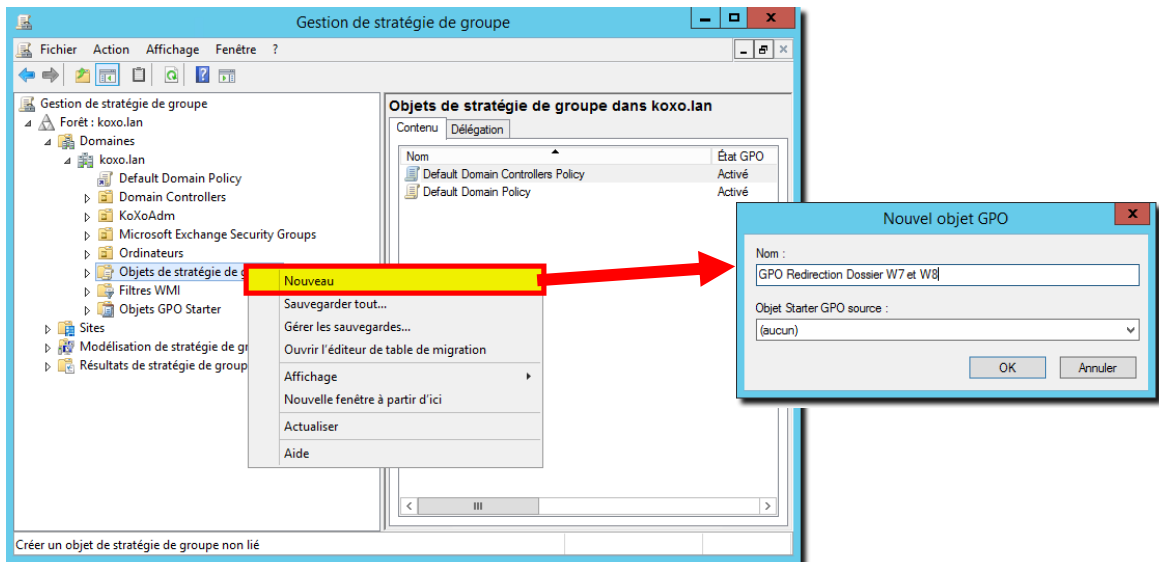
Gestion de stratégie de groupe

Fichier Action Affichage Fenêtre ?

Gestion de stratégie de groupe
Forêt : koxo.lan
Domaines
koxo.lan
Default Domain Policy
Domain Controllers
KoXoAdm
Microsoft Exchange Security Groups
Ordinateurs
Objets de stratégie de g
Filtres WMI
Objets GPO Starter
Sites
Modélisation de stratégie de g
Résultats de stratégie de group

Objets de stratégie de groupe dans koxo.lan

Contenu | Délégation

| Nom | État GPO |
|---|---|
| Default Domain Controllers Policy | Activé |
| Default Domain Policy | Activé |

Nouveau
Sauvegarder tout...
Gérer les sauvegardes...
Ouvrir l'éditeur de table de migration
Affichage
Nouvelle fenêtre à partir d'ici
Actualiser
Aide

Créer un objet de stratégie de groupe non lié

Nouvel objet GPO

Nom :
GPO Redirection Dossier W7 et W8

Objet Starter GPO source :
(aucun)

OK Annuler